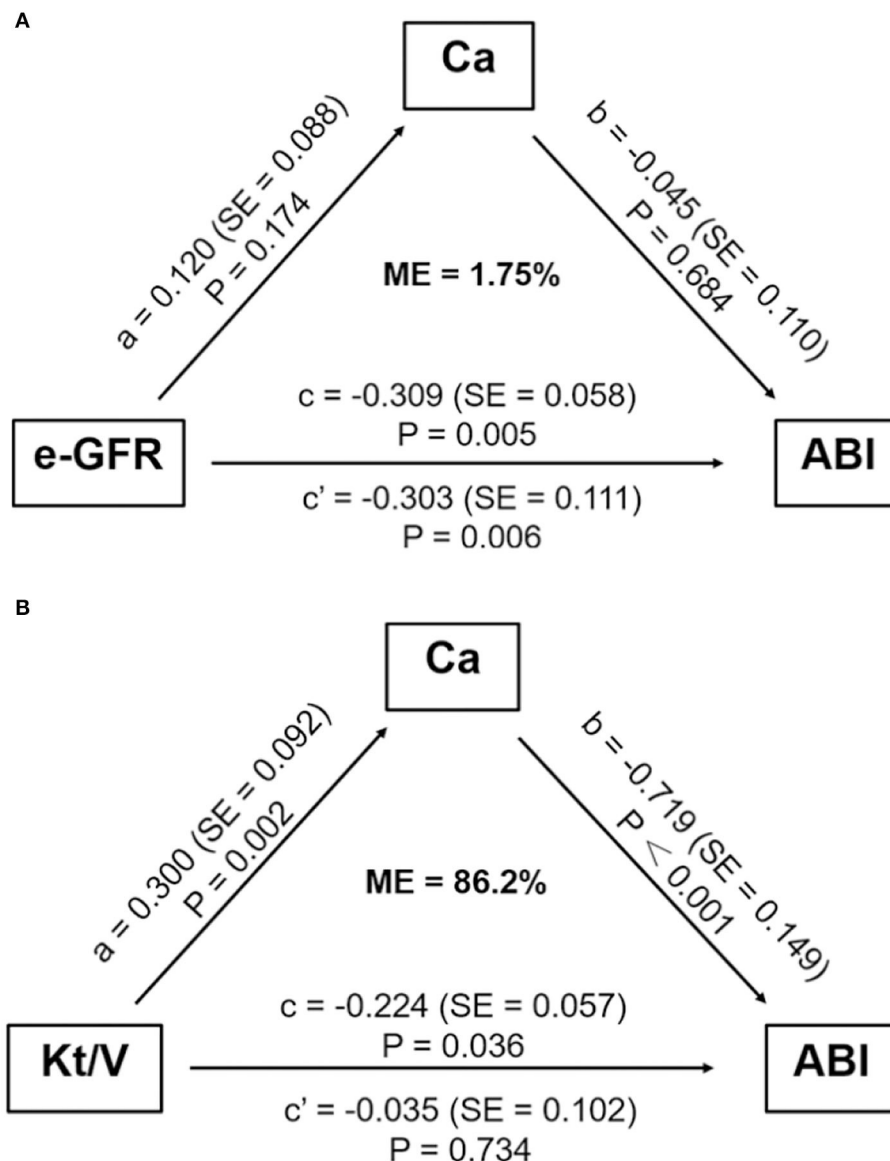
A

Ca

a = 0.120 (SE = 0.088)
P = 0.174

b = -0.045 (SE = 0.110)
P = 0.684

ME = 1.75%

c = -0.309 (SE = 0.058)
P = 0.005

e-GFR

ABI

c' = -0.303 (SE = 0.111)
P = 0.006

B

Ca

a = 0.300 (SE = 0.092)
P = 0.002

b = -0.719 (SE = 0.149)
P < 0.001

ME = 86.2%

c = -0.224 (SE = 0.057)
P = 0.036

Kt/V

ABI

c' = -0.035 (SE = 0.102)
P = 0.734